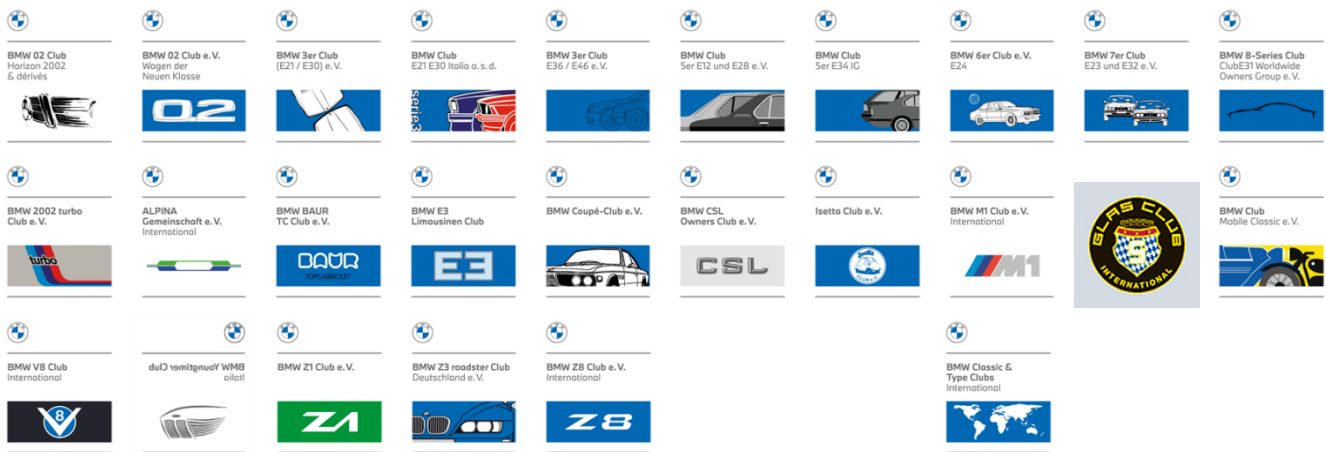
BMW 02 Club
Horizon 2002
& dérivés

BMW 02 Club e.V.
Wagen der
Neuen Klasse

02

BMW 3er Club
(E21 / E30) e.V.

BMW Club
E21 E30 Italia a. s. d.

serie 3

BMW 3er Club
E36 / E46 e.V.

BMW Club
5er E12 und E28 e.V.

BMW Club
5er E34 IG

BMW 6er Club e.V.
E24

BMW 7er Club
E23 und E32 e.V.

BMW 8-Series Club
ClubE31 Worldwide
Owners Group e.V.

BMW 2002 turbo
Club e.V.

turbo

ALPINA
Gemeinschaft e.V.
International

BMW BAUR
TC Club e.V.

BAUR
TOPCABRIOLET

BMW E3
Limousinen Club

E3

BMW Coupé-Club e.V.

BMW CSL
Owners Club e.V.

CSL

Isetta Club e.V.

BMW M1 Club e.V.
International

M1

GLAS CLUB
INTERNATIONAL

BMW Club
Mobile Classic e.V.

BMW V8 Club
International

V8

BMW Youngtimer Club
Italia

BMW Z1 Club e.V.

Z1

BMW Z3 roadster Club
Deutschland e.V.

BMW Z8 Club e.V.
International

Z8

BMW Classic &
Type Clubs
International